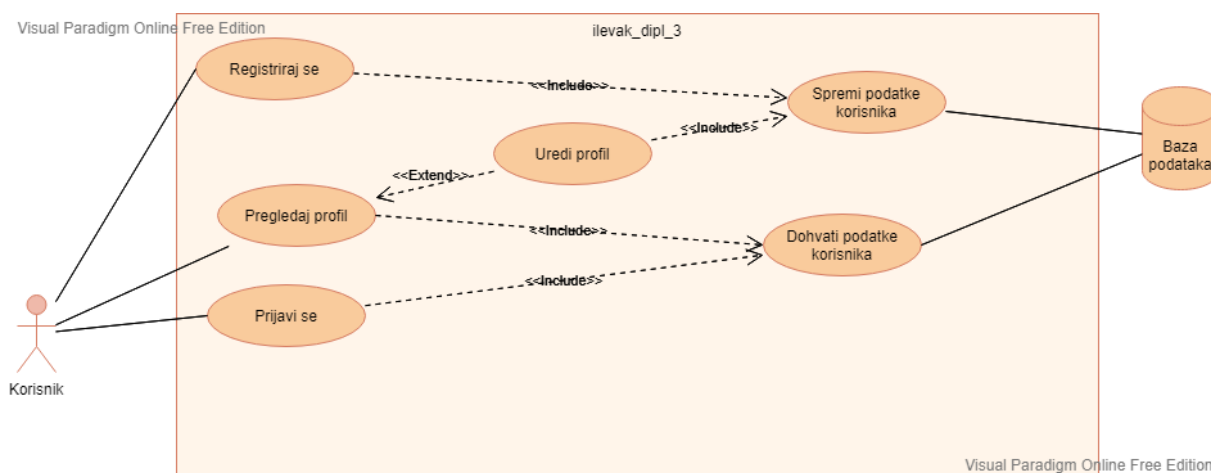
Visual Paradigm Online Free Edition

ilevak_dipl_3

Registriraj se

<<Include>>

Spremi podatke korisnika

Baza podataka

<<Include>>

Uredi profil

<<Extend>>

Pregledaj profil

<<Include>>

Dohvati podatke korisnika

<<Include>>

Prijavi se

Korisnik

Visual Paradigm Online Free Edition